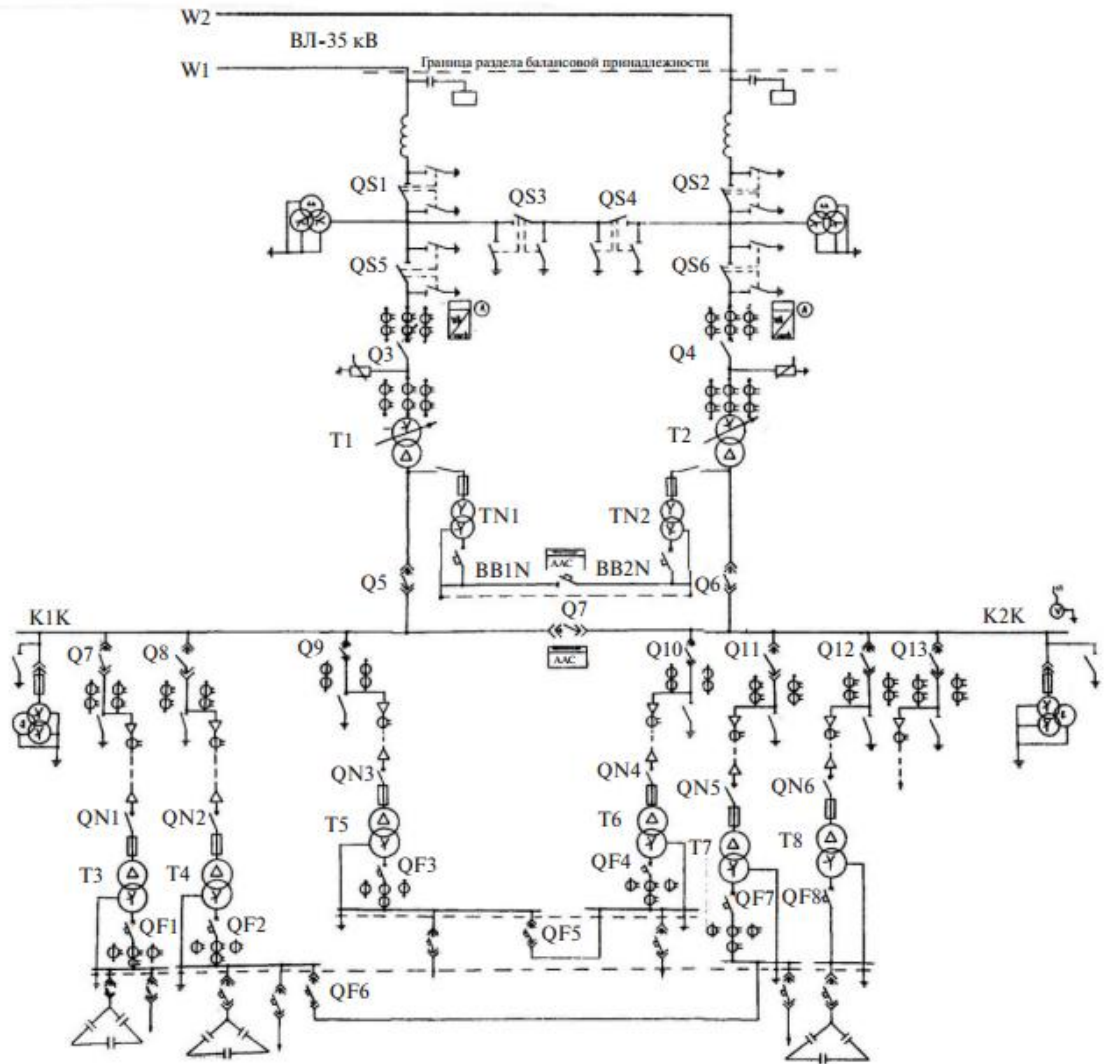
W2
ВЛ-35 кВ
W1
Граница раздела балансовой принадлежности
QS1
QS3
QS4
QS2
QS5
QS6
Q3
Q4
T1
T2
TN1
TN2
AAC
BB1N
BB2N
Q5
Q6
K1K
Q7
K2K
AAC
Q7
Q8
Q9
Q10
Q11
Q12
Q13
QN3
QN4
QN5
QN6
QN1
QN2
T5
T6
T7
T8
QF3
QF4
QF7
QF8
T3
T4
QF1
QF2
QF5
QF6